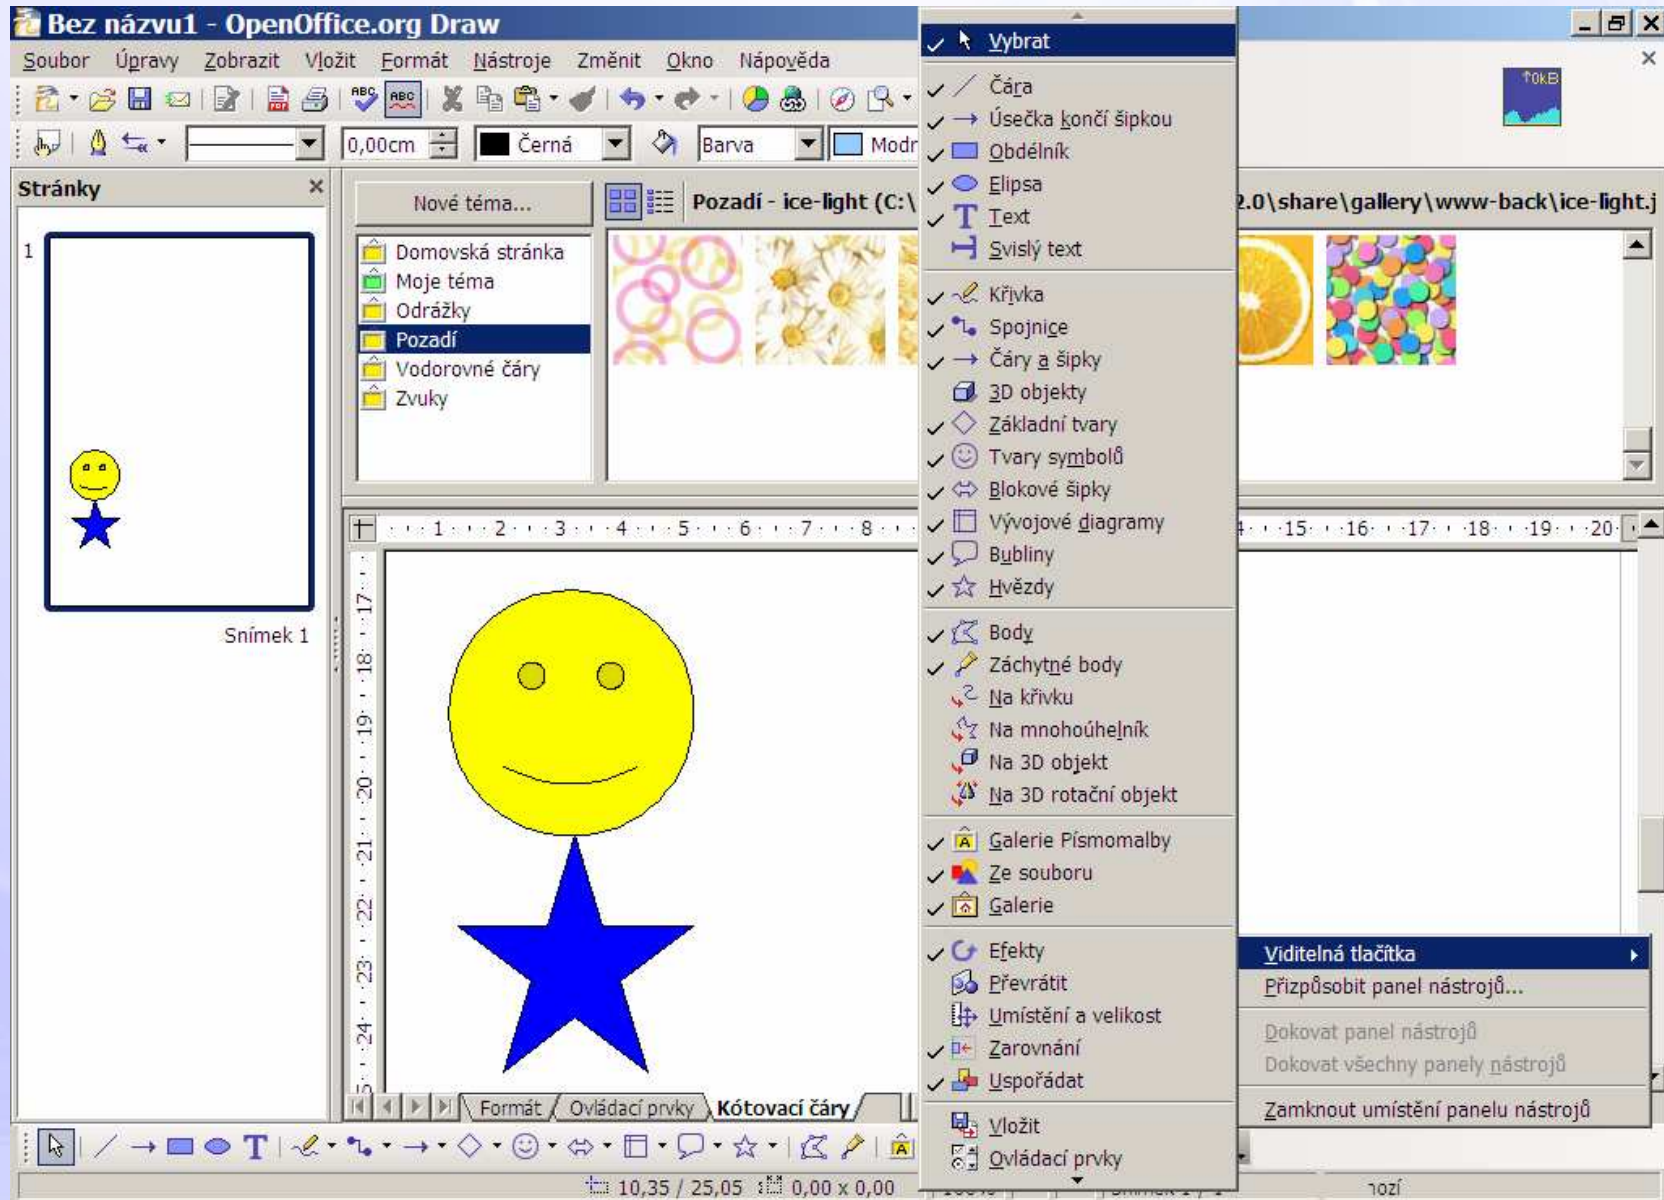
Bez názvu1 - OpenOffice.org Draw

Soubor Úpravy Zobrazit Vložit Formát Nástroje Změnit Okno Nápověda

0,00cm Černá Barva Modr

Stránky

1

Snímek 1

Nové téma...

Domovská stránka
Moje téma
Odrážky
Pozadí
Vodorovné čáry
Zvuky

Pozadí - ice-light (C:\ 2.0\share\gallery\www-back\ice-light.j

Formát Ovládací prvky Kótovací čáry

10,35 / 25,05 0,00 x 0,00

Vybrat
Čára
Úsečka končí šipkou
Obdélník
Elipsa
Text
Svislý text
Křivka
Spojnice
Čáry a šipky
3D objekty
Základní tvary
Tvary symbolů
Blokové šipky
Vývojové diagramy
Bubliny
Hvězdy
Body
Záchytné body
Na křivku
Na mnohoúhelník
Na 3D objekt
Na 3D rotační objekt
Galerie Písmomalby
Ze souboru
Galerie
Efekty
Převrátit
Umístění a velikost
Zarovnání
Uspořádat
Vložit
Ovládací prvky

Viditelná tlačítka
Přizpůsobit panel nástrojů...
Dokovat panel nástrojů
Dokovat všechny panely nástrojů
Zamknout umístění panelu nástrojů